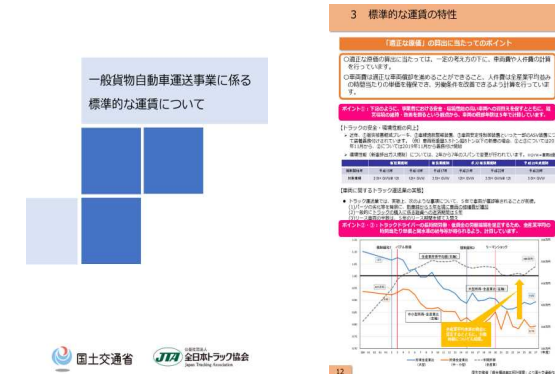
一般貨物自動車運送事業に係る標準的な運賃について

国土交通省

JTA 公益社団法人 全日本トラック協会 Japan Trucking Association

3 標準的な運賃の特性

「適正な原価」の算出に当たってのポイント

○適正な原価の算出に当たっては、一定の考え方の下に、車両費や人件費の計算を行っています。

○車両費は適正な車両償却を進めることができること、人件費は全産業平均並みの時間当たりの単価を確保でき、労働条件を改善できるよう計算を行っています。

ポイント1：下図のように、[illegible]

[トラックの安全・環境性能の向上]

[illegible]

[業務に関するトラック運送業の実態]

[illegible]

ポイント2：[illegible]

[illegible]

12